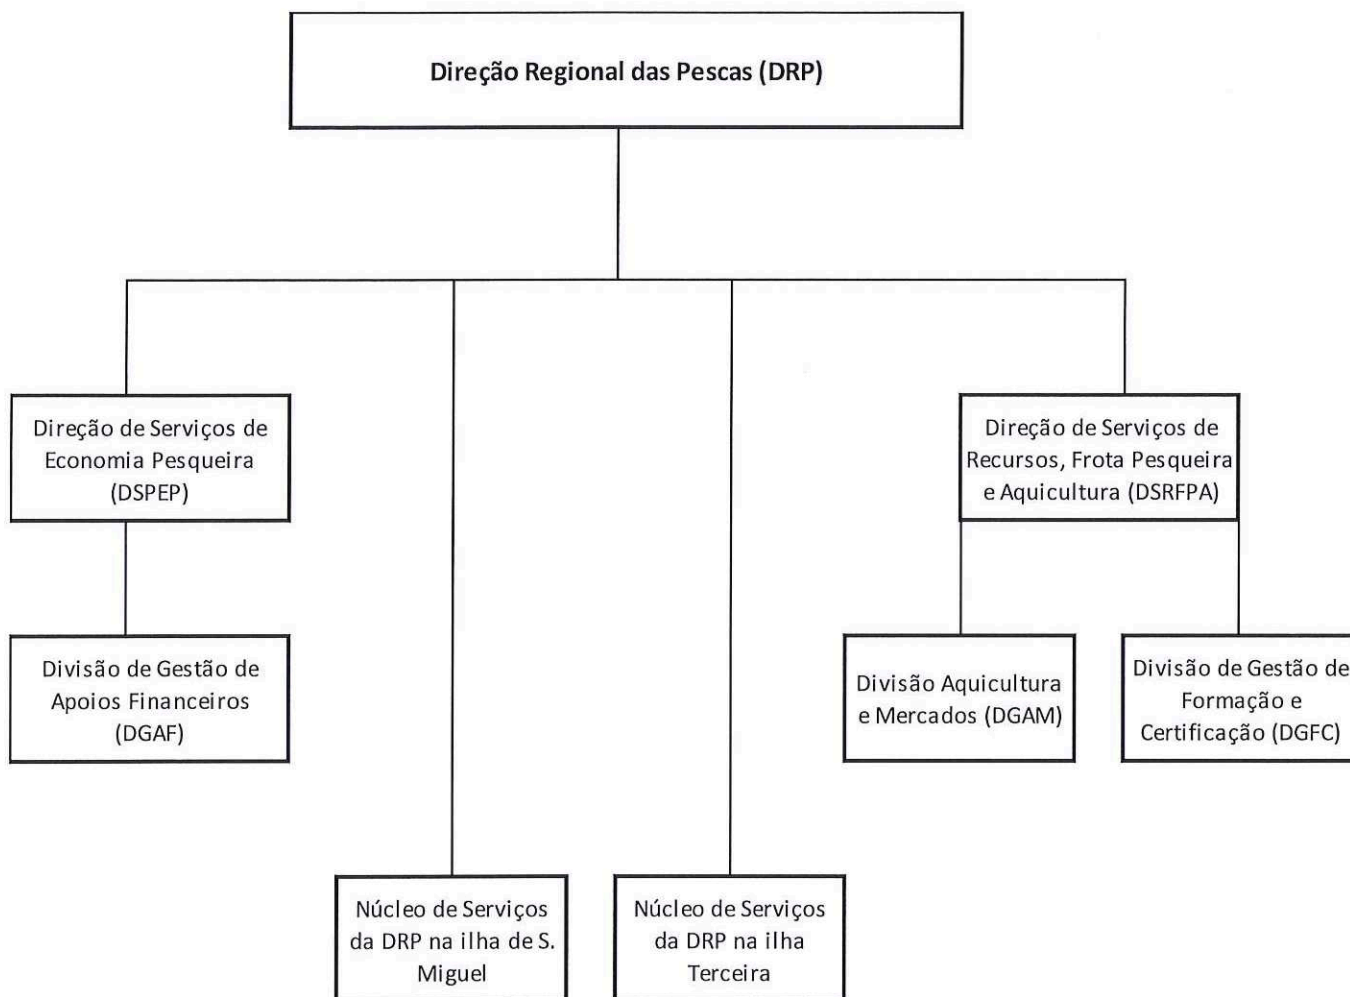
Direção Regional das Pescas (DRP)

Direção de Serviços de Economia Pesqueira (DSPEP)

Divisão de Gestão de Apoios Financeiros (DGAF)

Núcleo de Serviços da DRP na ilha de S. Miguel

Núcleo de Serviços da DRP na ilha Terceira

Direção de Serviços de Recursos, Frota Pesqueira e Aquicultura (DSRFPA)

Divisão Aquicultura e Mercados (DGAM)

Divisão de Gestão de Formação e Certificação (DGFC)